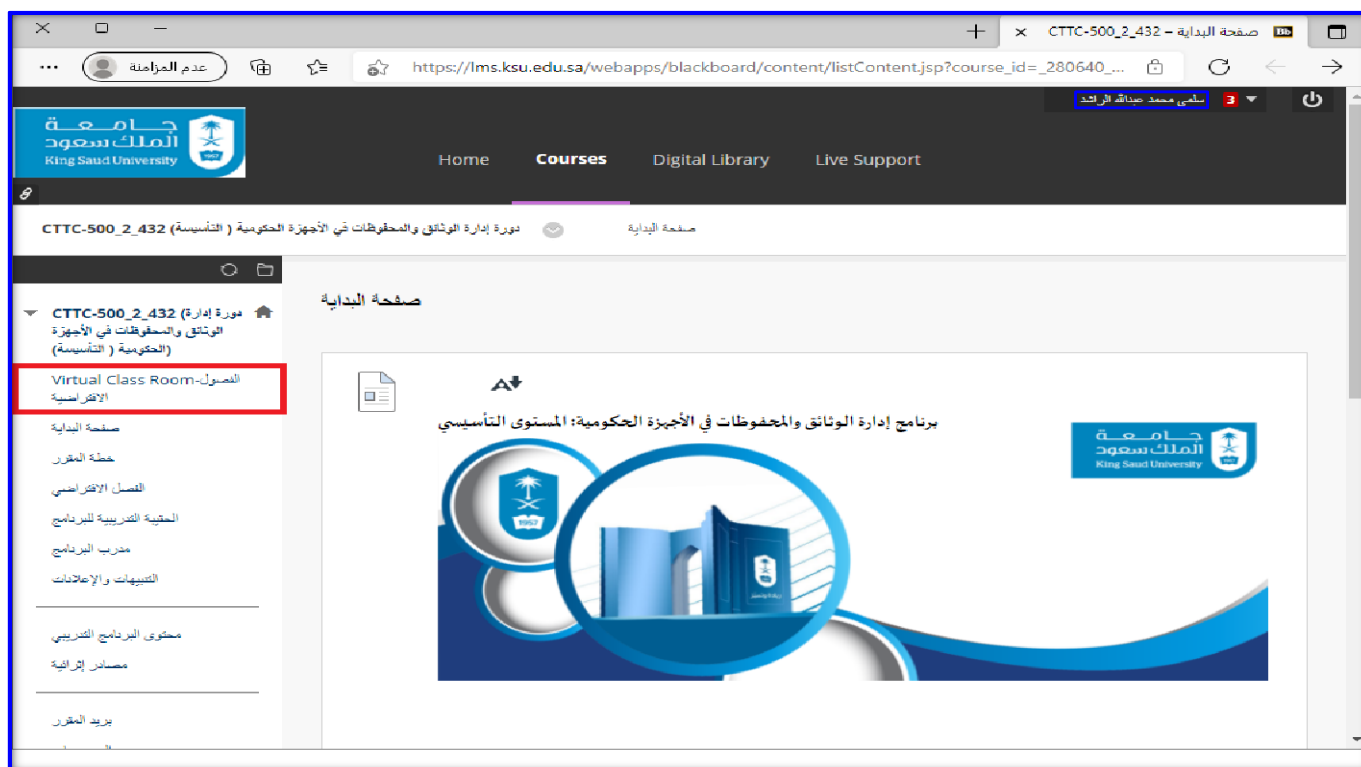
CTTC-500_2_432 – صفحة البداية

عدم المزامنة

https://lms.ksu.edu.sa/webapps/blackboard/content/listContent.jsp?course_id=_280640_...

سلمى محمد عبدالله الراشد 3

جامعة الملك سعود King Saud University

Home Courses Digital Library Live Support

CTTC-500_2_432 دورة إدارة الوثائق والمحفوظات في الأجهزة الحكومية ( التأسيسة) صفحة البداية

CTTC-500_2_432 دورة إدارة الوثائق والمحفوظات في الأجهزة الحكومية ( التأسيسة)

Virtual Class Room-الفصول الافتراضية

صفحة البداية

خطة المقرر

الفصل الافتراضي

الحقيبة التدريبية للبرنامج

مدرب البرنامج

التنبيهات والإعلانات

محتوى البرنامج التدريبي

مصادر إثرائية

بريد المقرر

صفحة البداية

برنامج إدارة الوثائق والمحفوظات في الأجهزة الحكومية: المستوى التأسيسي

جامعة الملك سعود King Saud University

1957